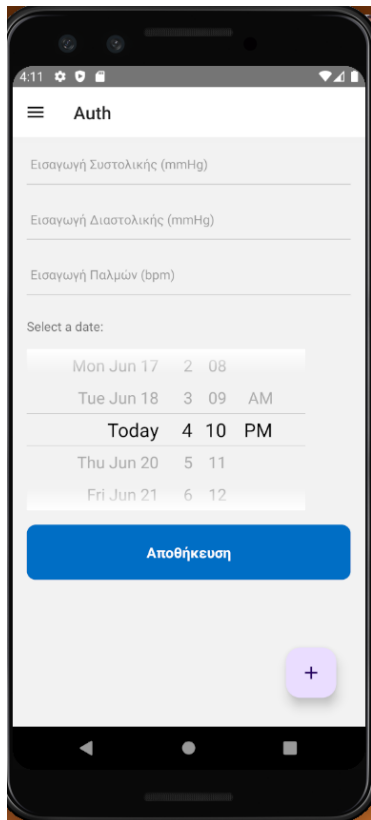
4:11

Auth

Εισαγωγή Συστολικής (mmHg)

Εισαγωγή Διαστολικής (mmHg)

Εισαγωγή Παλμών (bpm)

Select a date:

| | | | |
|---|---|---|---|
| Mon Jun 17 | 2 | 08 | |
| Tue Jun 18 | 3 | 09 | AM |
| Today | 4 | 10 | PM |
| Thu Jun 20 | 5 | 11 | |
| Fri Jun 21 | 6 | 12 | |

Αποθήκευση

+